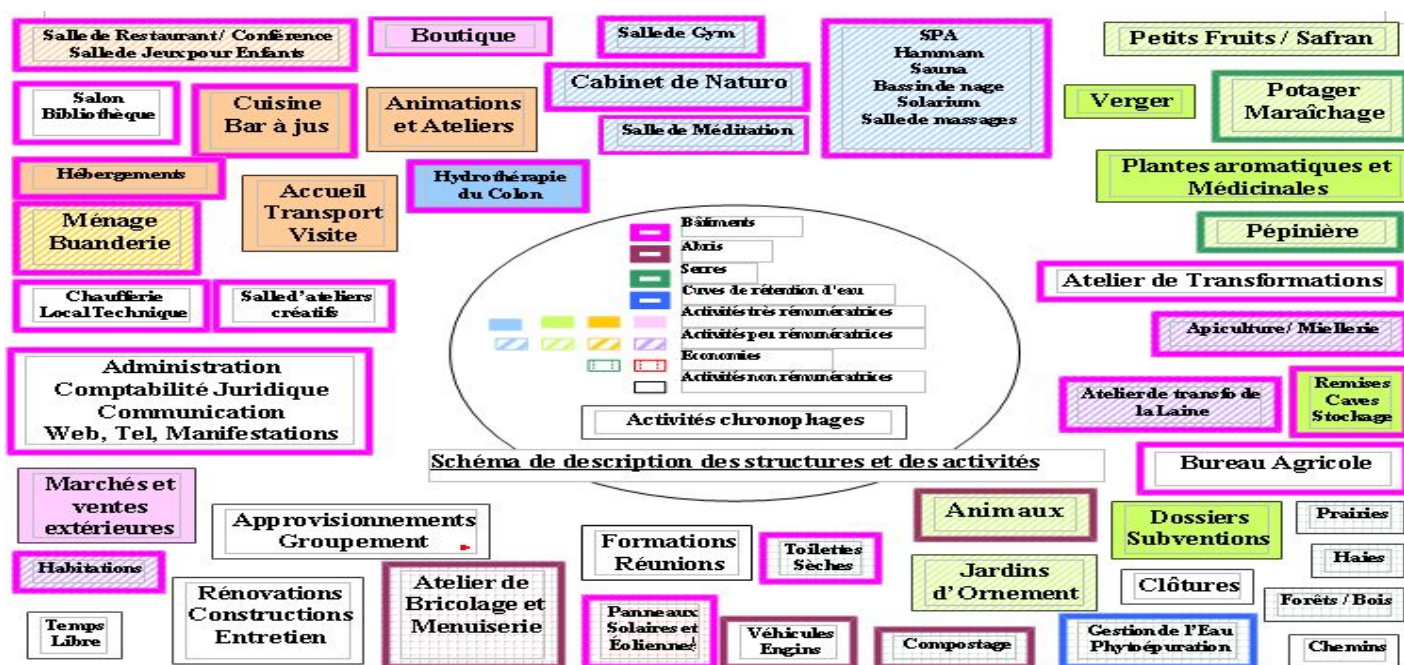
Salle de Restaurant/ Conférence
Salle de Jeux pour Enfants

Boutique

Salle de Gym

Cabinet de Naturo

Salle de Méditation

SPA
Hammam
Sauna
Bassin de nage
Solarium
Salle de massages

Petits Fruits / Safran

Verger

Potager
Maraîchage

Salon
Bibliothèque

Cuisine
Bar à jus

Animations
et Ateliers

Plantes aromatiques et
Médicinales

Hébergements

Hydrothérapie
du Colon

Accueil
Transport
Visite

Ménage
Buanderie

Pépinière

Bâtiments
Abris
Serres
Cuves de rétention d'eau
Activités très rémunératrices
Activités peu rémunératrices
Economies
Activités non rémunératrices

Activités chronophages

Atelier de Transformations

Chaufferie
Local Technique

Salle d'ateliers
créatifs

Apiculture/ Miellerie

Administration
Comptabilité Juridique
Communication
Web, Tel, Manifestations

Atelier de transfo de
la Laine

Remises
Caves
Stockage

Schéma de description des structures et des activités

Bureau Agricole

Marchés et
ventes
extérieures

Approvisionnements
Groupement

Formations
Réunions

Toilettes
Sèches

Animaux

Dossiers
Subventions

Prairies

Haies

Habitations

Rénovations
Constructions
Entretien

Atelier de
Bricolage et
Menuiserie

Jardins
d'Ornement

Clôtures

Forêts / Bois

Temps
Libre

Panneaux
Solaires et
Éoliennes

Véhicules
Engins

Compostage

Gestion de l'Eau
Phytoépuration

Chemins